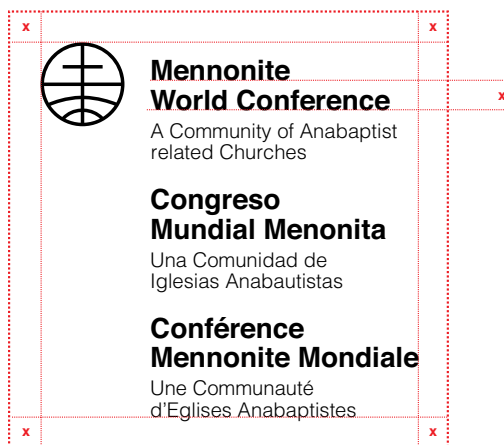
x x
x
Mennonite
World Conference
A Community of Anabaptist related Churches

Congreso
Mundial Menonita
Una Comunidad de Iglesias Anabautistas

Conférence
Mennonite Mondiale
Une Communauté d'Eglises Anabaptistes
x x